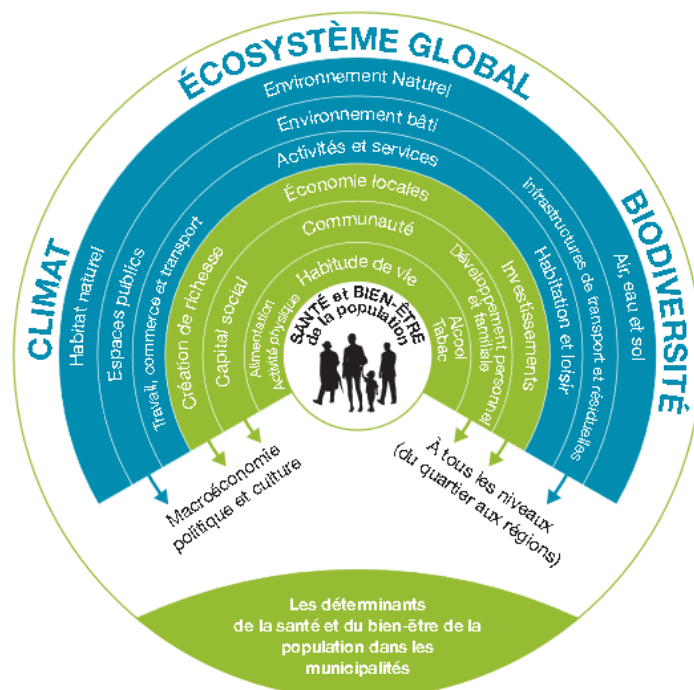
ÉCOSYSTÈME GLOBAL

CLIMAT

BIODIVERSITÉ

Environnement Naturel

Environnement bâti

Activités et services

Économie locales

Communauté

Habitude de vie

SANTÉ et BIEN-ÊTRE de la population

Habitat naturel

Espaces publics

Travail, commerce et transport

Création de richesse

Capital social

Alimentation

Activité physique

Alcool

Tabac

Développement personnel et familiale

Investissements

Habitation et loisir

Infrastructures de transport et résiduelles

Air, eau et sol

Macroéconomie politique et culture

À tous les niveaux (du quartier aux régions)

Les déterminants de la santé et du bien-être de la population dans les municipalités